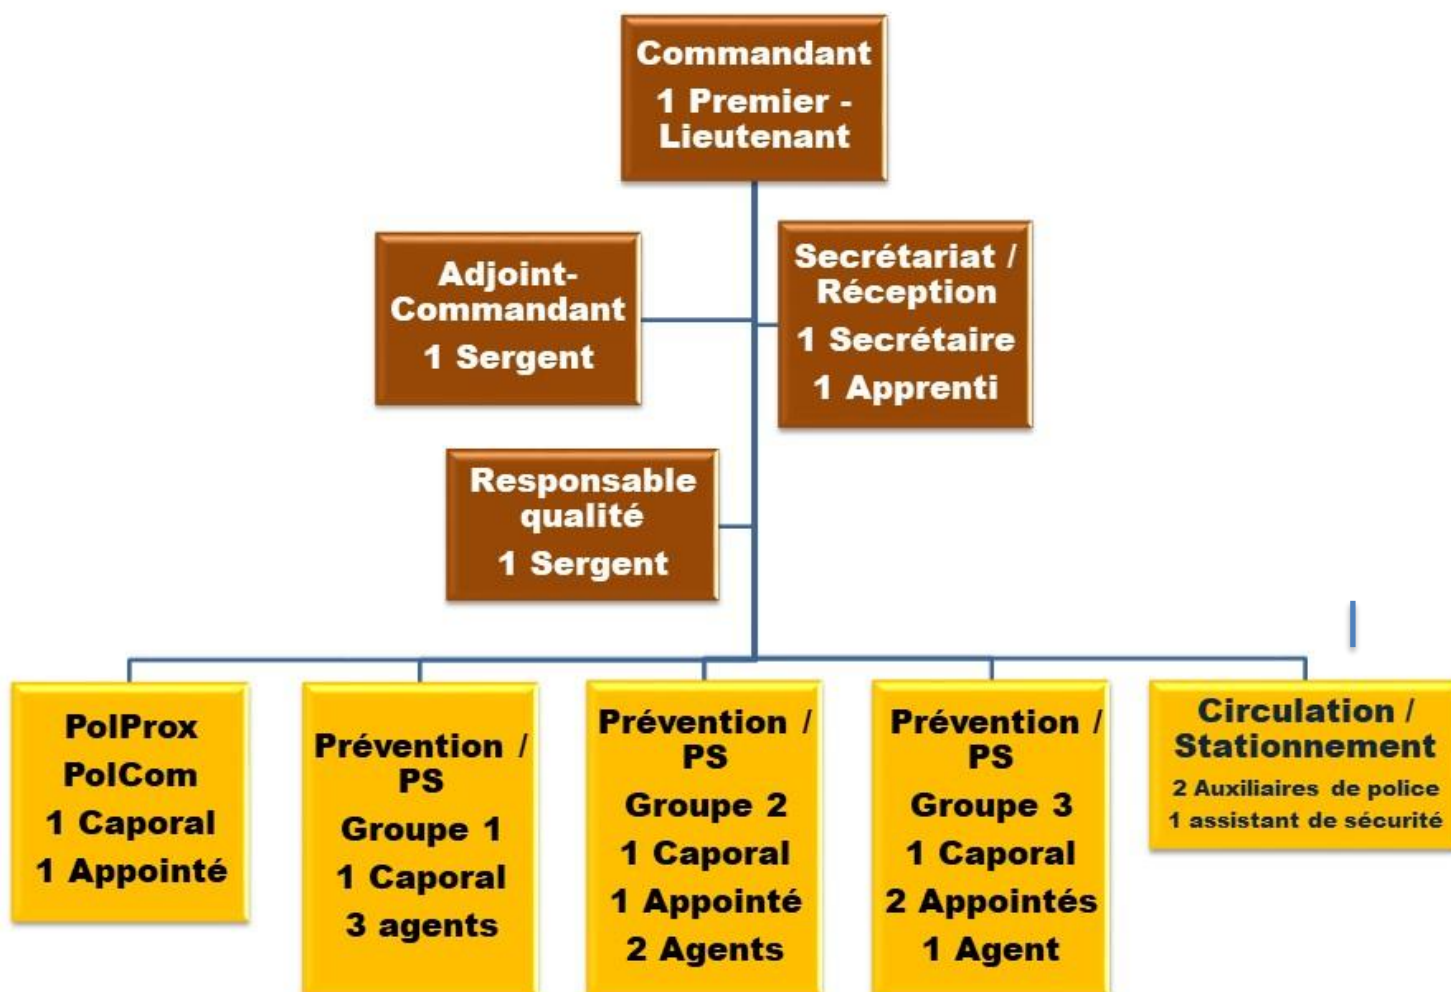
Commandant
1 Premier - Lieutenant

Adjoint-Commandant
1 Sergent

Secrétariat / Réception
1 Secrétaire
1 Apprenti

Responsable qualité
1 Sergent

PolProx
PolCom
1 Caporal
1 Appointé

Prévention / PS
Groupe 1
1 Caporal
3 agents

Prévention / PS
Groupe 2
1 Caporal
1 Appointé
2 Agents

Prévention / PS
Groupe 3
1 Caporal
2 Appointés
1 Agent

Circulation / Stationnement
2 Auxiliaires de police
1 assistant de sécurité